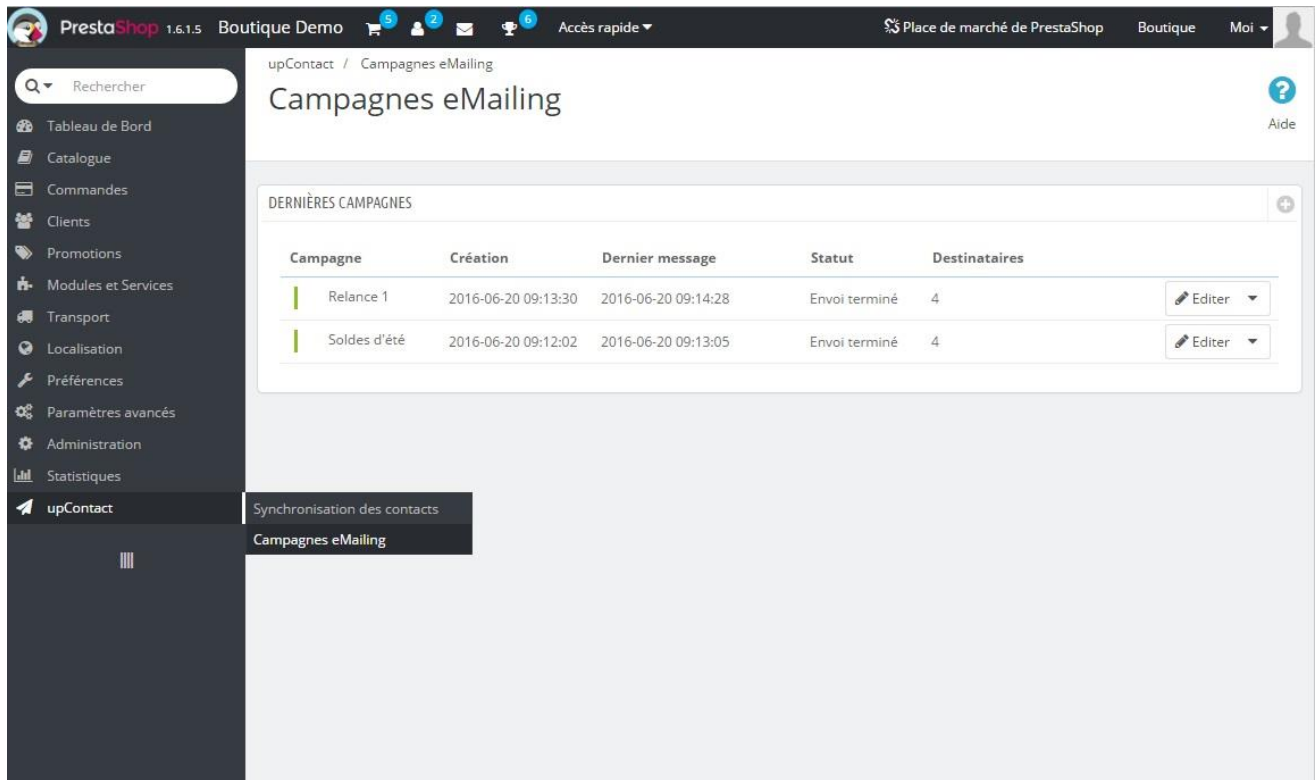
PrestaShop 1.6.1.5 Boutique Demo 5 2 6 Accès rapide

Place de marché de PrestaShop Boutique Moi

Rechercher

Tableau de Bord
Catalogue
Commandes
Clients
Promotions
Modules et Services
Transport
Localisation
Préférences
Paramètres avancés
Administration
Statistiques
upContact

Synchronisation des contacts
Campagnes eMailing

upContact / Campagnes eMailing

Campagnes eMailing

Aide

DERNIÈRES CAMPAGNES

| Campagne | Création | Dernier message | Statut | Destinataires | |
|---|---|---|---|---|---|
| Relance 1 | 2016-06-20 09:13:30 | 2016-06-20 09:14:28 | Envoi terminé | 4 | Editer |
| Soldes d'été | 2016-06-20 09:12:02 | 2016-06-20 09:13:05 | Envoi terminé | 4 | Editer |